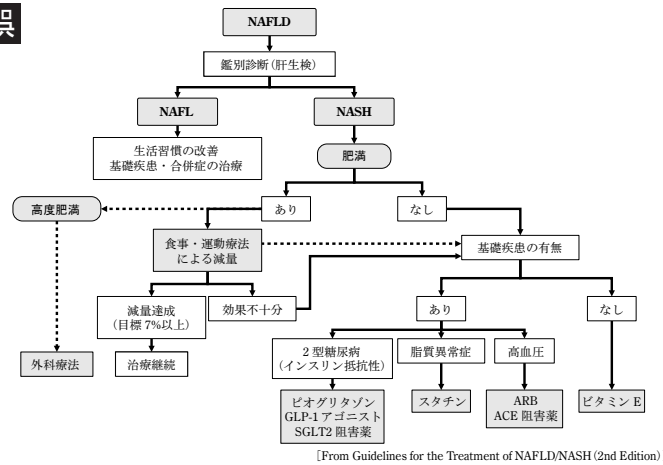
呉

NAFLD

鑑別診断（肝生検）

NAFL

NASH

生活習慣の改善
基礎疾患・合併症の治療

肥満

高度肥満

あり

なし

食事・運動療法
による減量

基礎疾患の有無

減量達成
（目標 7%以上）

効果不十分

あり

なし

外科療法

治療継続

２型糖尿病
（インスリン抵抗性）

脂質異常症

高血圧

ビタミン E

ピオグリタゾン
GLP-1 アゴニスト
SGLT2 阻害薬

スタチン

ARB
ACE 阻害薬

[From Guidelines for the Treatment of NAFLD/NASH (2nd Edition)